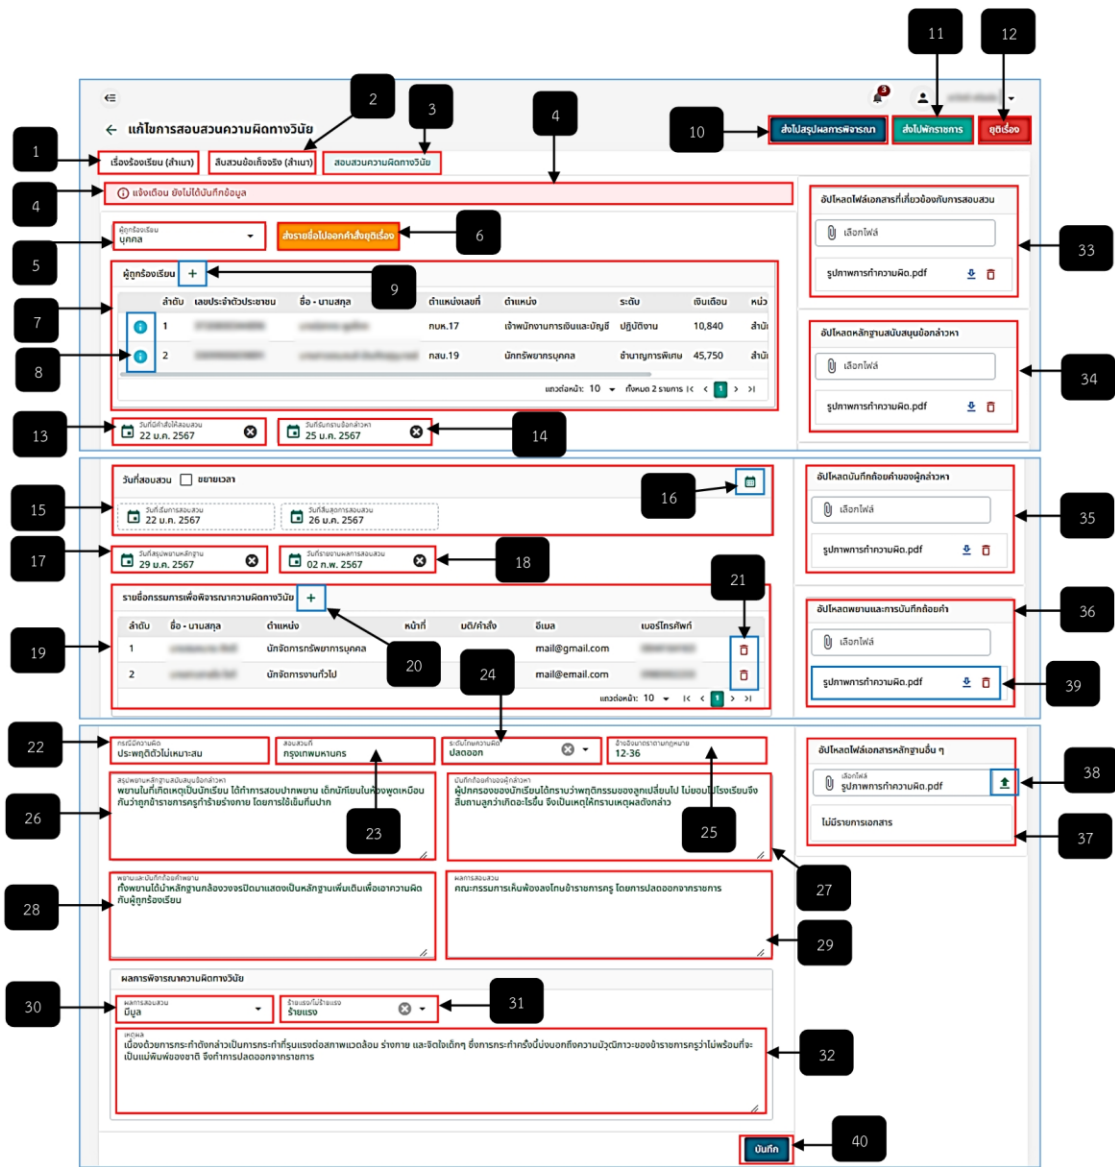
แก้ไขการสอบสวนความผิดทางวินัย

1 เรื่องร้องเรียน (ลำเนา) 2 สืบสวนข้อเท็จจริง (ลำเนา) 3 สอบสวนความผิดทางวินัย

10 ส่งไปสรุปผลการพิจารณา 11 ส่งไปพักราชการ 12 ยุติเรื่อง

4 แจ้งเตือน ยังไม่ได้บันทึกข้อมูล

5 ผู้ถูกร้องเรียน บุคคล 6 ส่งรายชื่อไปออกคำสั่งยุติเรื่อง

7 ผู้ถูกร้องเรียน + 9

| ลำดับ | เลขประจำตัวประชาชน | ชื่อ - นามสกุล | ตำแหน่งเลขที่ | ตำแหน่ง | ระดับ | เงินเดือน | หน่ว |
|---|---|---|---|---|---|---|---|
| 1 | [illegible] | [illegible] | กบห.17 | เจ้าพนักงานการเงินและบัญชี | ปฏิบัติงาน | 10,840 | สำนั |
| 2 | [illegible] | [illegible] | กสน.19 | นักทรัพยากรบุคคล | ชำนาญการพิเศษ | 45,750 | สำนั |

8

แถวต่อหน้า: 10 ทั้งหมด 2 รายการ 1

13 วันที่คำสั่งให้สอบสวน 22 ม.ค. 2567 14 วันที่ทราบข้อกล่าวหา 25 ม.ค. 2567

อัปโหลดไฟล์เอกสารที่เกี่ยวข้องกับการสอบสวน 33
เลือกไฟล์
รูปภาพการทำความผิด.pdf

อัปโหลดหลักฐานสนับสนุนข้อกล่าวหา 34
เลือกไฟล์
รูปภาพการทำความผิด.pdf

15 วันที่สอบสวน ขยายเวลา 16
วันที่เริ่มการสอบสวน 22 ม.ค. 2567 วันที่สิ้นสุดการสอบสวน 26 ม.ค. 2567

17 วันที่สรุปพยานหลักฐาน 29 ม.ค. 2567 18 วันที่รายงานผลการสอบสวน 02 ก.พ. 2567

อัปโหลดบันทึกถ้อยคำของผู้กล่าวหา 35
เลือกไฟล์
รูปภาพการทำความผิด.pdf

19 รายชื่อกรรมการเพื่อพิจารณาความผิดทางวินัย + 20

| ลำดับ | ชื่อ - นามสกุล | ตำแหน่ง | หน้าที่ | มติ/คำสั่ง | อีเมล | เบอร์โทรศัพท์ |
|---|---|---|---|---|---|---|
| 1 | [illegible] | นักจัดการทรัพยากรบุคคล | | | mail@gmail.com | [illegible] |
| 2 | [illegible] | นักจัดการงานทั่วไป | | | mail@email.com | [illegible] |

21 24
แถวต่อหน้า: 10 1

อัปโหลดพยานและการบันทึกถ้อยคำ 36
เลือกไฟล์
รูปภาพการทำความผิด.pdf 39

22 กรณีมีความผิด ประพฤติตัวไม่เหมาะสม 23 สอบสวนที่ กรุงเทพมหานคร ระดับโทษความผิด ปลดออก อ้างอิงมาตราตามกฎหมาย 12-36 25

อัปโหลดไฟล์เอกสารหลักฐานอื่น ๆ 38
เลือกไฟล์ รูปภาพการทำความผิด.pdf
ไม่มีรายการเอกสาร 37

26 สรุปพยานหลักฐานสนับสนุนข้อกล่าวหา
พยานในที่เกิดเหตุเป็นนักเรียน ได้ทำการสอบปากพยาน เด็กนักเรียนในห้องพูดเหมือนกันว่าถูกข้าราชการครูทำร้ายร่างกาย โดยการใช้เข็มทิ่มปาก

บันทึกถ้อยคำของผู้กล่าวหา
ผู้ปกครองของนักเรียนได้ทราบว่าพฤติกรรมของลูกเปลี่ยนไป ไม่ยอมไปโรงเรียนจึงสืบถามลูกว่าเกิดอะไรขึ้น จึงเป็นเหตุให้ทราบเหตุผลดังกล่าว 27

28 พยานและบันทึกถ้อยคำพยาน
ทั้งพยานได้นำหลักฐานกล้องวงจรปิดมาแสดงเป็นหลักฐานเพิ่มเติมเพื่อเอาความผิดกับผู้ถูกร้องเรียน

ผลการสอบสวน
คณะกรรมการเห็นพ้องลงโทษข้าราชการครู โดยการปลดออกจากราชการ 29

ผลการพิจารณาความผิดทางวินัย
30 ผลการสอบสวน มีมูล 31 ร้ายแรง/ไม่ร้ายแรง ร้ายแรง

32 เหตุผล
เนื่องด้วยการกระทำดังกล่าวเป็นการกระทำที่รุนแรงต่อสภาพแวดล้อม ร่างกาย และจิตใจเด็กๆ ซึ่งการกระทำครั้งนี้บ่งบอกถึงความบัญญัติภาวะของข้าราชการครูว่าไม่พร้อมที่จะเป็นแม่พิมพ์ของชาติ จึงทำการปลดออกจากราชการ

บันทึก 40